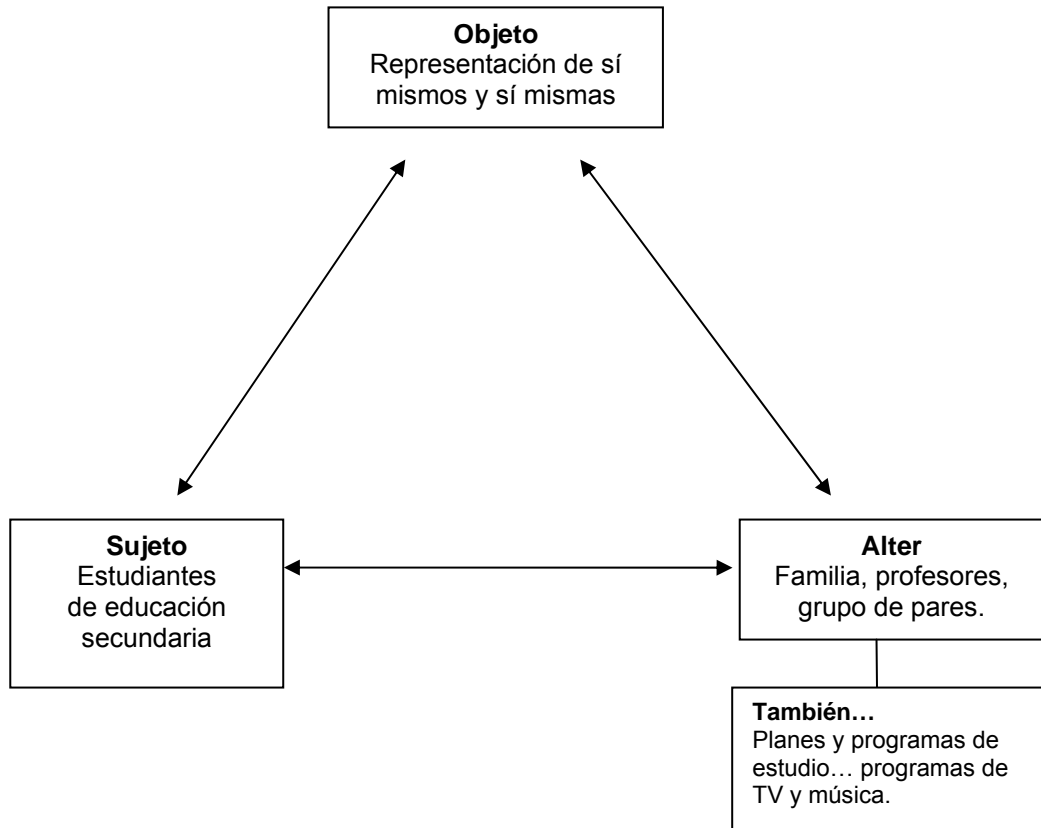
**Objeto**
Representación de sí mismos y sí mismas

**Sujeto**
Estudiantes de educación secundaria

**Alter**
Familia, profesores, grupo de pares.

**También…**
Planes y programas de estudio… programas de TV y música.